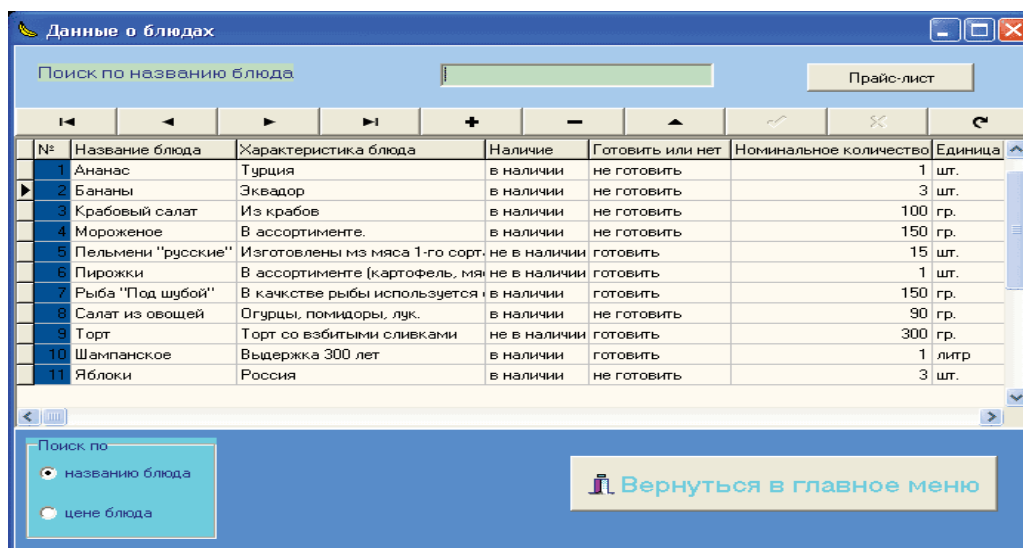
Данные о блюдах

Поиск по названию блюда

Прайс-лист

| № | Название блюда | Характеристика блюда | Наличие | Готовить или нет | Номинальное количество | Единица |
|---|---|---|---|---|---|---|
| 1 | Ананас | Турция | в наличии | не готовить | 1 | шт. |
| 2 | Бананы | Эквадор | в наличии | не готовить | 3 | шт. |
| 3 | Крабовый салат | Из крабов | в наличии | не готовить | 100 | гр. |
| 4 | Мороженое | В ассортименте. | в наличии | не готовить | 150 | гр. |
| 5 | Пельмени "русские" | Изготовлены мз мяса 1-го сорт | не в наличии | готовить | 15 | шт. |
| 6 | Пирожки | В ассортименте (картофель, мя | не в наличии | готовить | 1 | шт. |
| 7 | Рыба "Под шубой" | В качестве рыбы используется | в наличии | готовить | 150 | гр. |
| 8 | Салат из овощей | Огурцы, помидоры, лук. | в наличии | не готовить | 90 | гр. |
| 9 | Торт | Торт со взбитыми сливками | не в наличии | готовить | 300 | гр. |
| 10 | Шампанское | Выдержка 300 лет | в наличии | готовить | 1 | литр |
| 11 | Яблоки | Россия | в наличии | не готовить | 3 | шт. |

Поиск по
названию блюда
цене блюда

Вернуться в главное меню